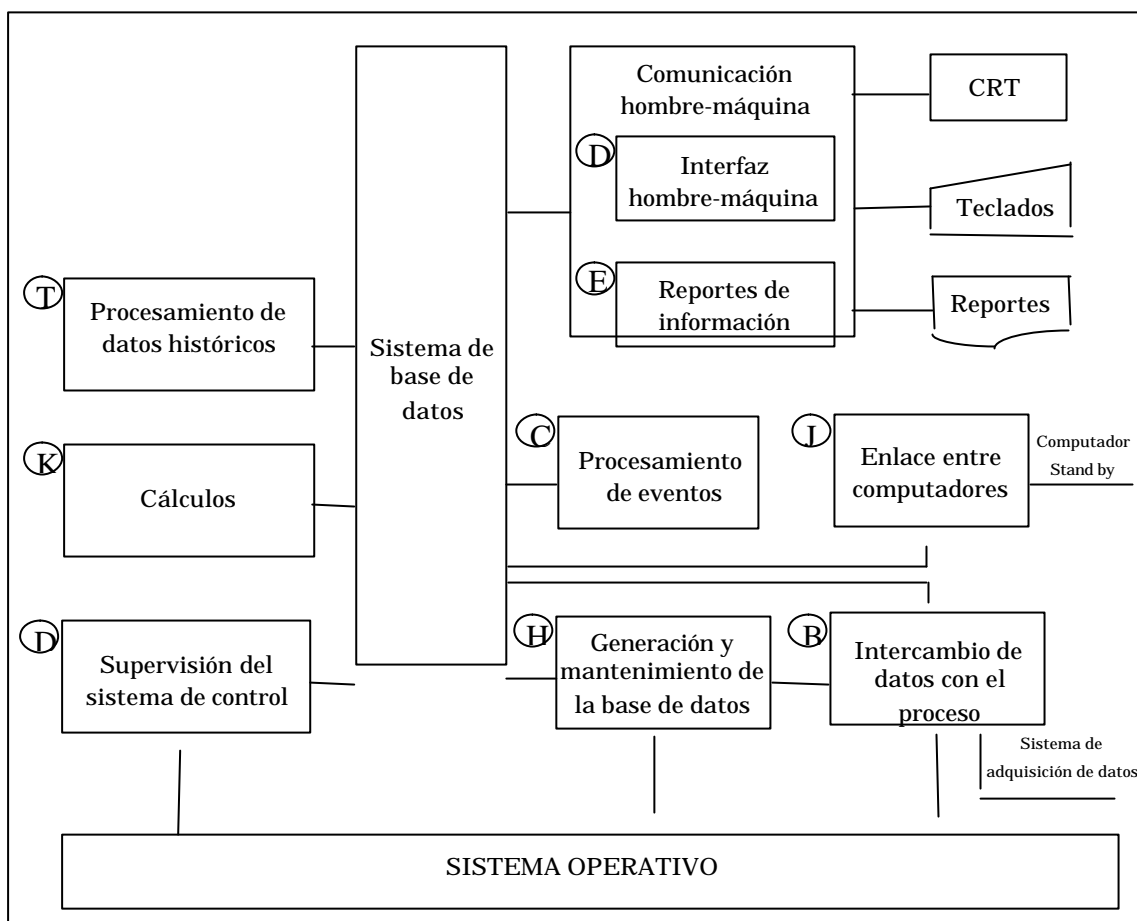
Comunicación hombre-máquina

CRT

D Interfaz hombre-máquina

Teclados

E Reportes de información

Reportes

T Procesamiento de datos históricos

Sistema de base de datos

K Cálculos

C Procesamiento de eventos

I Enlace entre computadores

Computador Stand by

D Supervisión del sistema de control

H Generación y mantenimiento de la base de datos

B Intercambio de datos con el proceso

Sistema de adquisición de datos

SISTEMA OPERATIVO